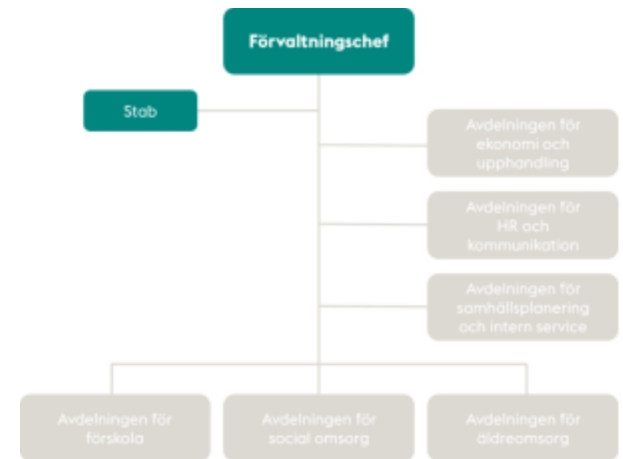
Förvaltningschef

Stab

Avdelningen för ekonomi och upphandling

Avdelningen för HR och kommunikation

Avdelningen för samhällsplanering och intern service

Avdelningen för förskola

Avdelningen för social omsorg

Avdelningen för äldreomsorg